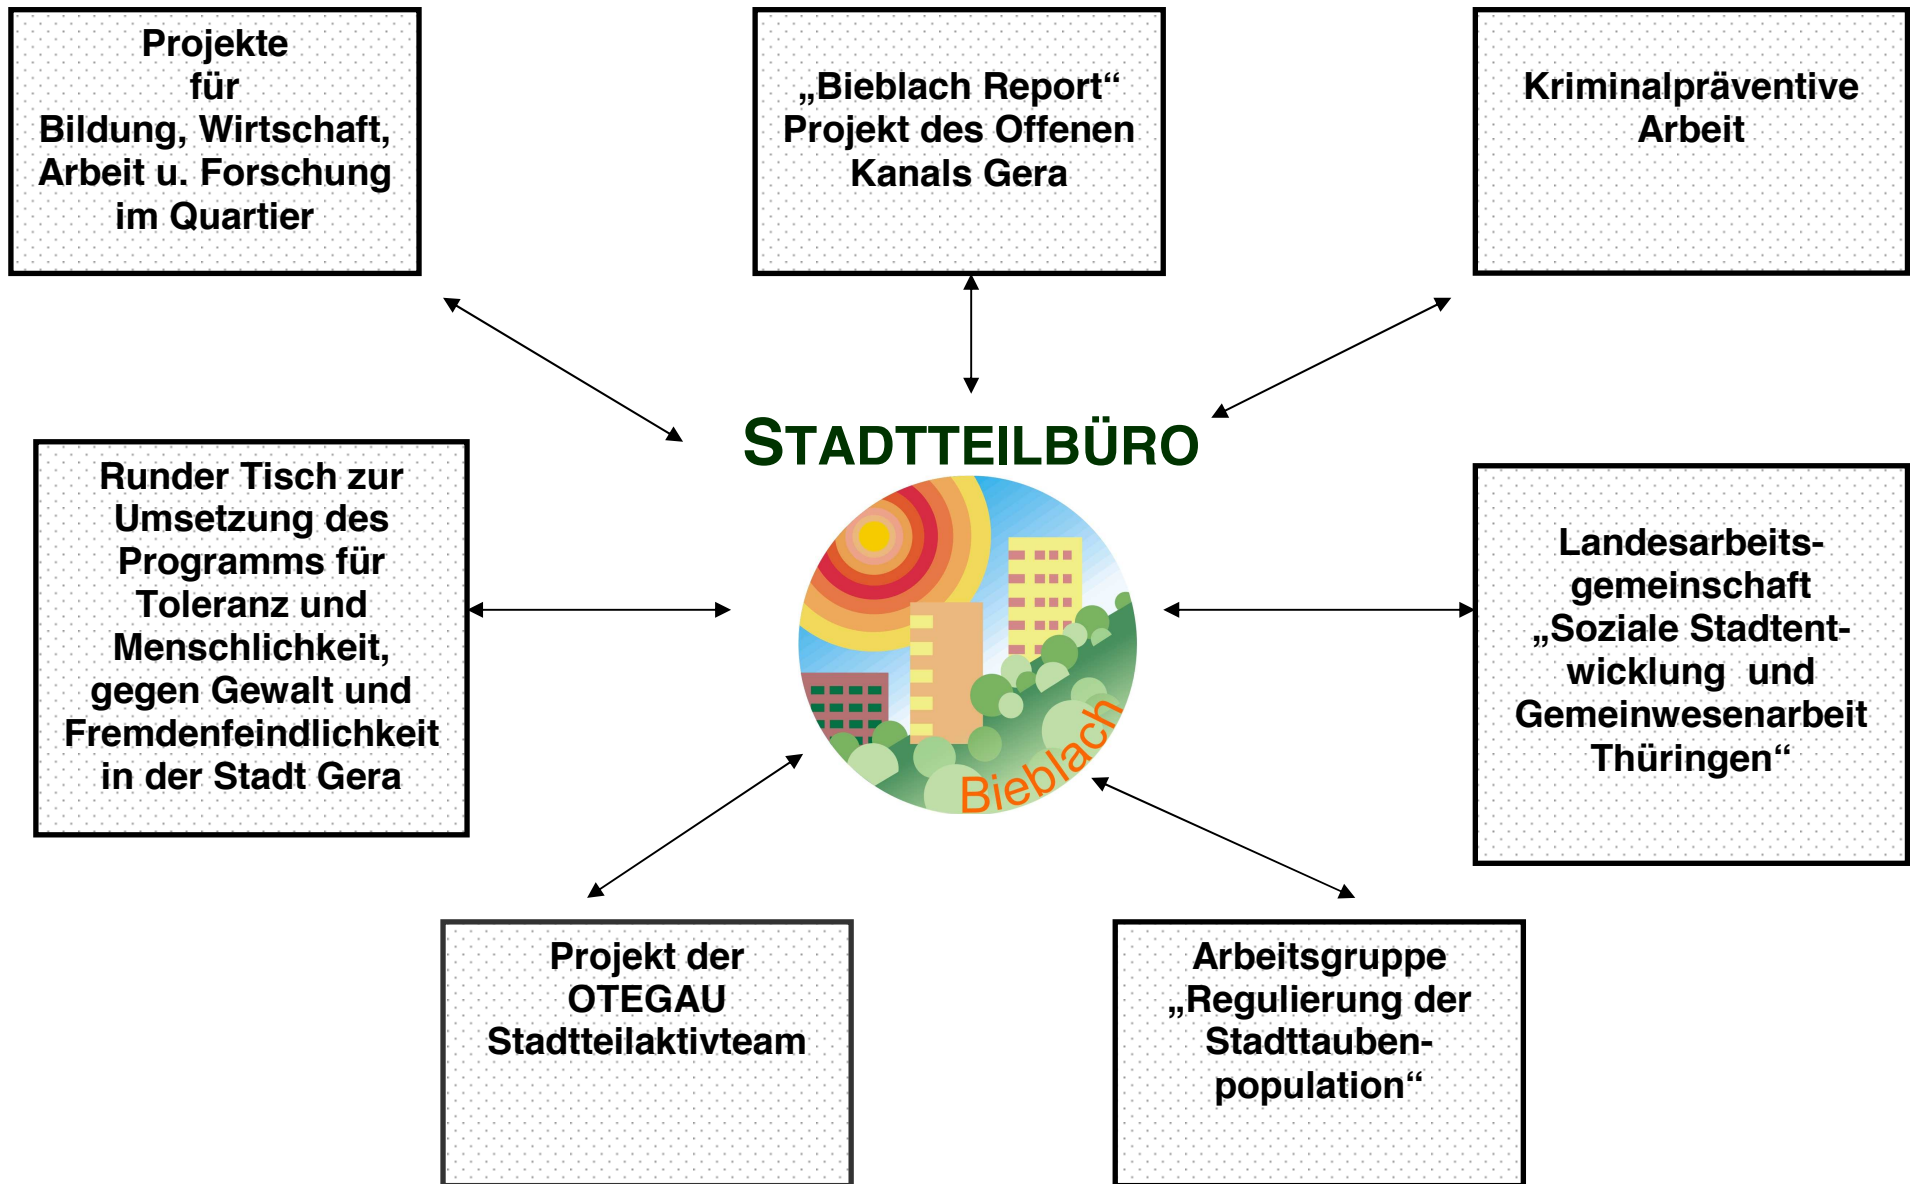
Projekte für Bildung, Wirtschaft, Arbeit u. Forschung im Quartier

„Bieblach Report“ Projekt des Offenen Kanals Gera

Kriminalpräventive Arbeit

STADTTEILBÜRO

Runder Tisch zur Umsetzung des Programms für Toleranz und Menschlichkeit, gegen Gewalt und Fremdenfeindlichkeit in der Stadt Gera

Bieblach

Landesarbeitsgemeinschaft „Soziale Stadtentwicklung und Gemeinwesenarbeit Thüringen“

Projekt der OTEGAU Stadtteilaktivteam

Arbeitsgruppe „Regulierung der Stadttaubenpopulation“